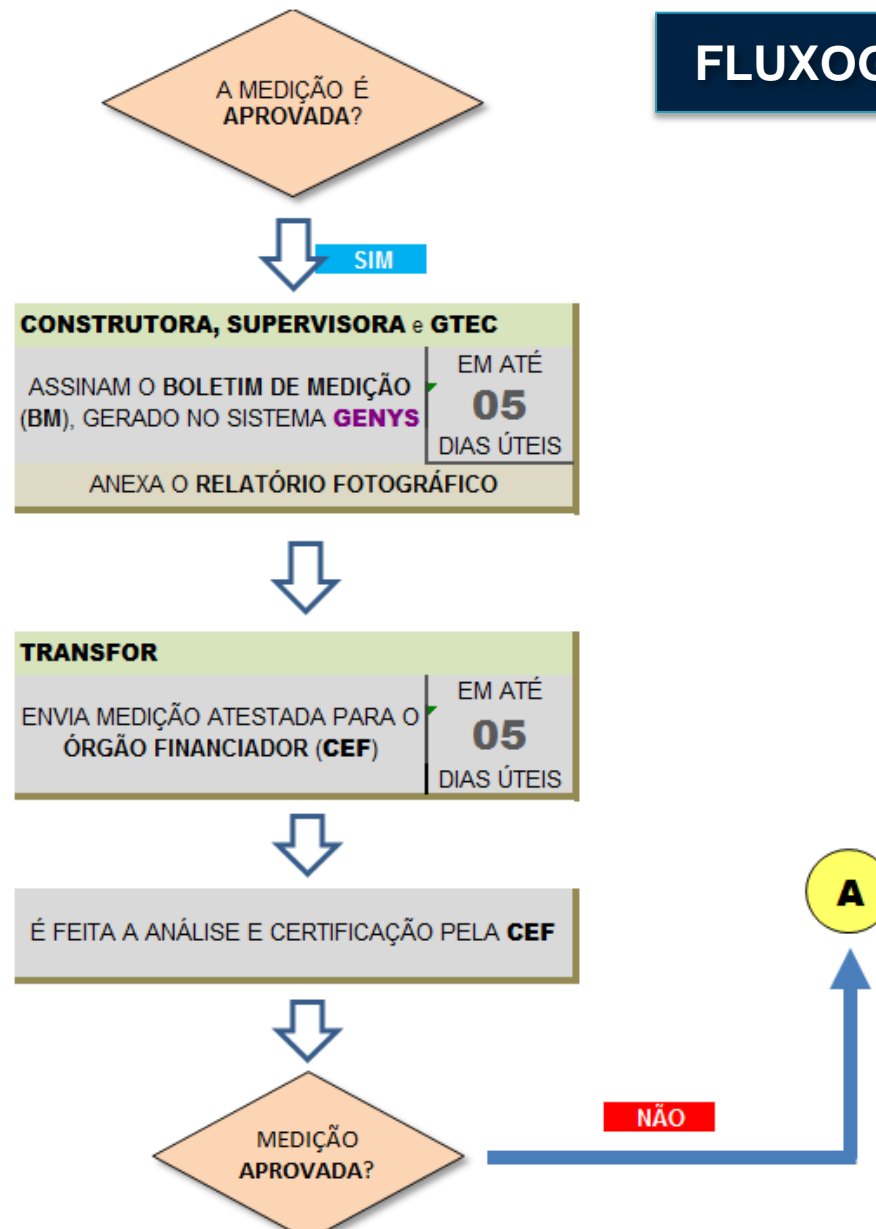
FLUXOG

A MEDIÇÃO É APROVADA?

SIM

CONSTRUTORA, SUPERVISORA e GTEC

ASSINAM O BOLETIM DE MEDIÇÃO (BM), GERADO NO SISTEMA GENYS

EM ATÉ 05 DIAS ÚTEIS

ANEXA O RELATÓRIO FOTOGRÁFICO

TRANSFOR

ENVIA MEDIÇÃO ATESTADA PARA O ÓRGÃO FINANCIADOR (CEF)

EM ATÉ 05 DIAS ÚTEIS

É FEITA A ANÁLISE E CERTIFICAÇÃO PELA CEF

MEDIÇÃO APROVADA?

NÃO

A